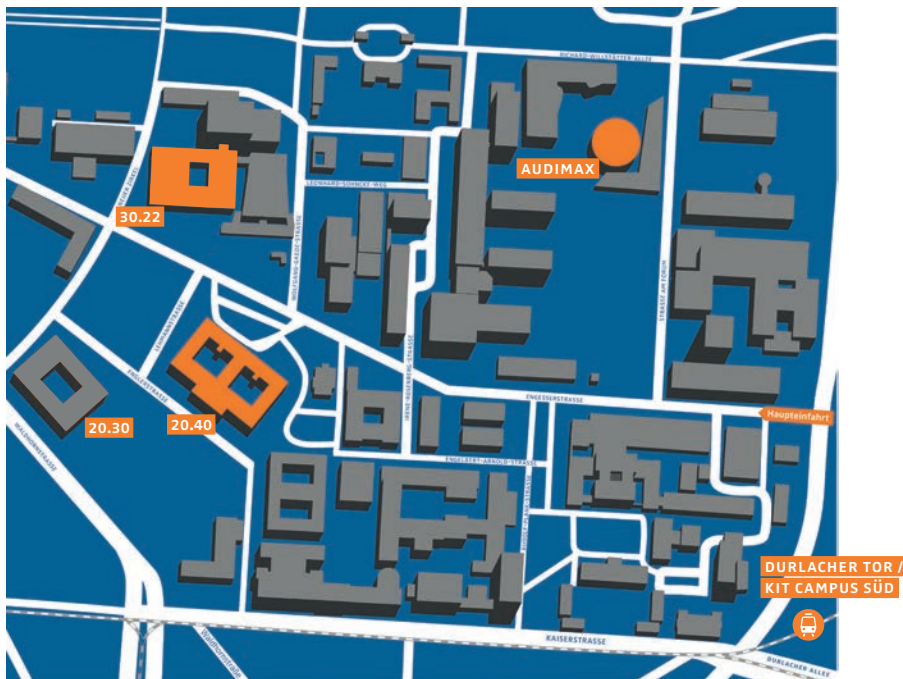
RICHARD-WILLSTÄTTER-ALLEE

AUDIMAX

30.22

LEONHARD-SOHNCKE-WEG

WOLFGANG-GAEDE-STRASSE

STRASSE AM FORUM

ENGESSERSTRASSE

LEHMANNSTRASSE

HEINZ-REMBERG-STRASSE

20.40

20.30

Haupteinfahrt

ENGELBERT-ARNOLD-STRASSE

DURLACHER TOR / KIT CAMPUS SÜD

KAISERSTRASSE

DURLACHER ALLEE

WALDHORNSTRASSE